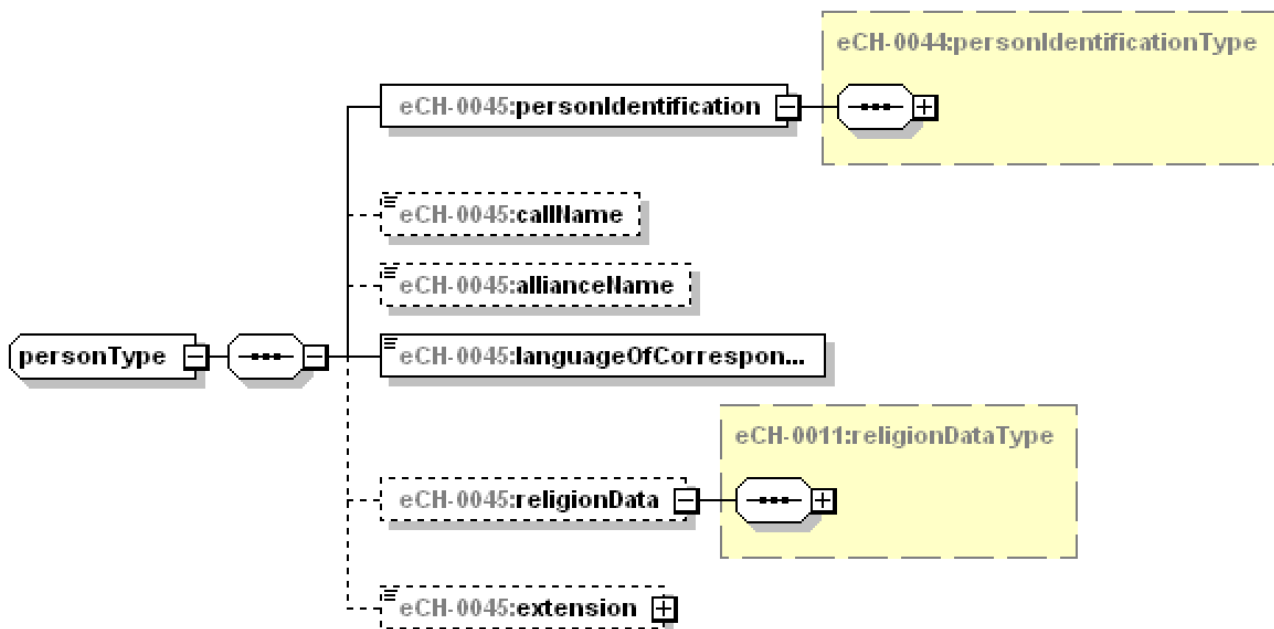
eCH-0044:personIdentificationType

eCH-0045:personIdentification

eCH-0045:callName

eCH-0045:allianceName

personType

eCH-0045:languageOfCorrespon...

eCH-0011:religionDataType

eCH-0045:religionData

eCH-0045:extension